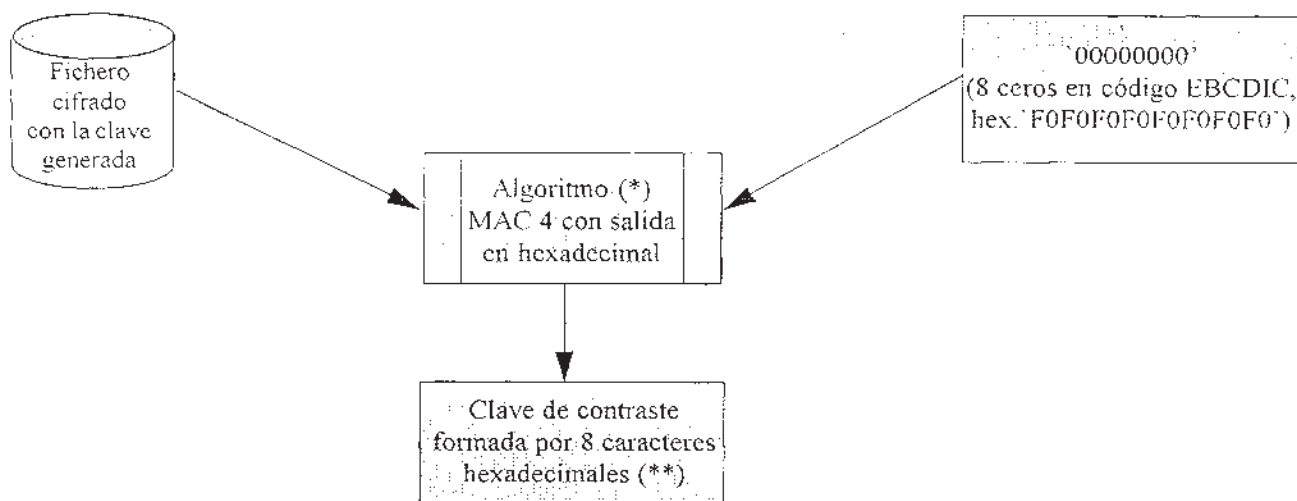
Fichero cifrado con la clave generada

'00000000'
(8 ceros en código EBCDIC, hex.'F0F0F0F0F0F0F0F0')

Algoritmo (*) MAC 4 con salida en hexadecimal

Clave de contraste formada por 8 caracteres hexadecimales (**).